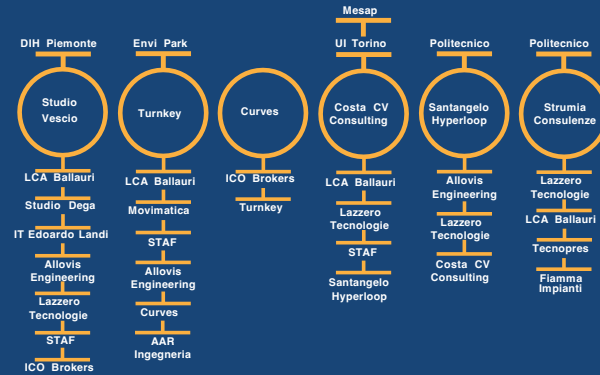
DIH Piemonte

Studio Vescio

LCA Ballauri

Studio Dega

IT Edoardo Landi

Allovis Engineering

Lazzero Tecnologie

STAF

ICO Brokers

Envi Park

Turnkey

LCA Ballauri

Movimatica

STAF

Allovis Engineering

Curves

AAR Ingegneria

Curves

ICO Brokers

Turnkey

Mesap

UI Torino

Costa CV Consulting

LCA Ballauri

Lazzero Tecnologie

STAF

Santangelo Hyperloop

Politecnico

Santangelo Hyperloop

Allovis Engineering

Lazzero Tecnologie

Costa CV Consulting

Politecnico

Strumia Consulenze

Lazzero Tecnologie

LCA Ballauri

Tecnopres

Fiamma Impianti